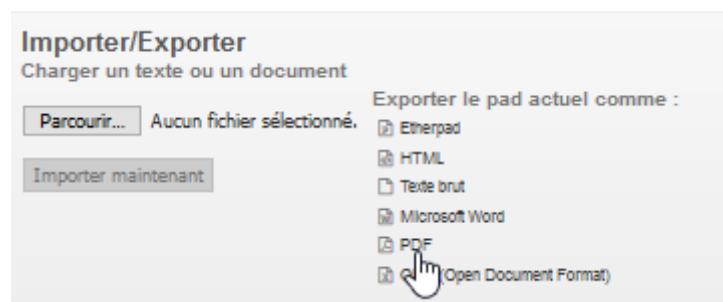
Importer/Exporter
Charger un texte ou un document

Parcourir... Aucun fichier sélectionné.

Importer maintenant

Exporter le pad actuel comme :

Etherpad

HTML

Texte brut

Microsoft Word

PDF

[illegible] (Open Document Format)